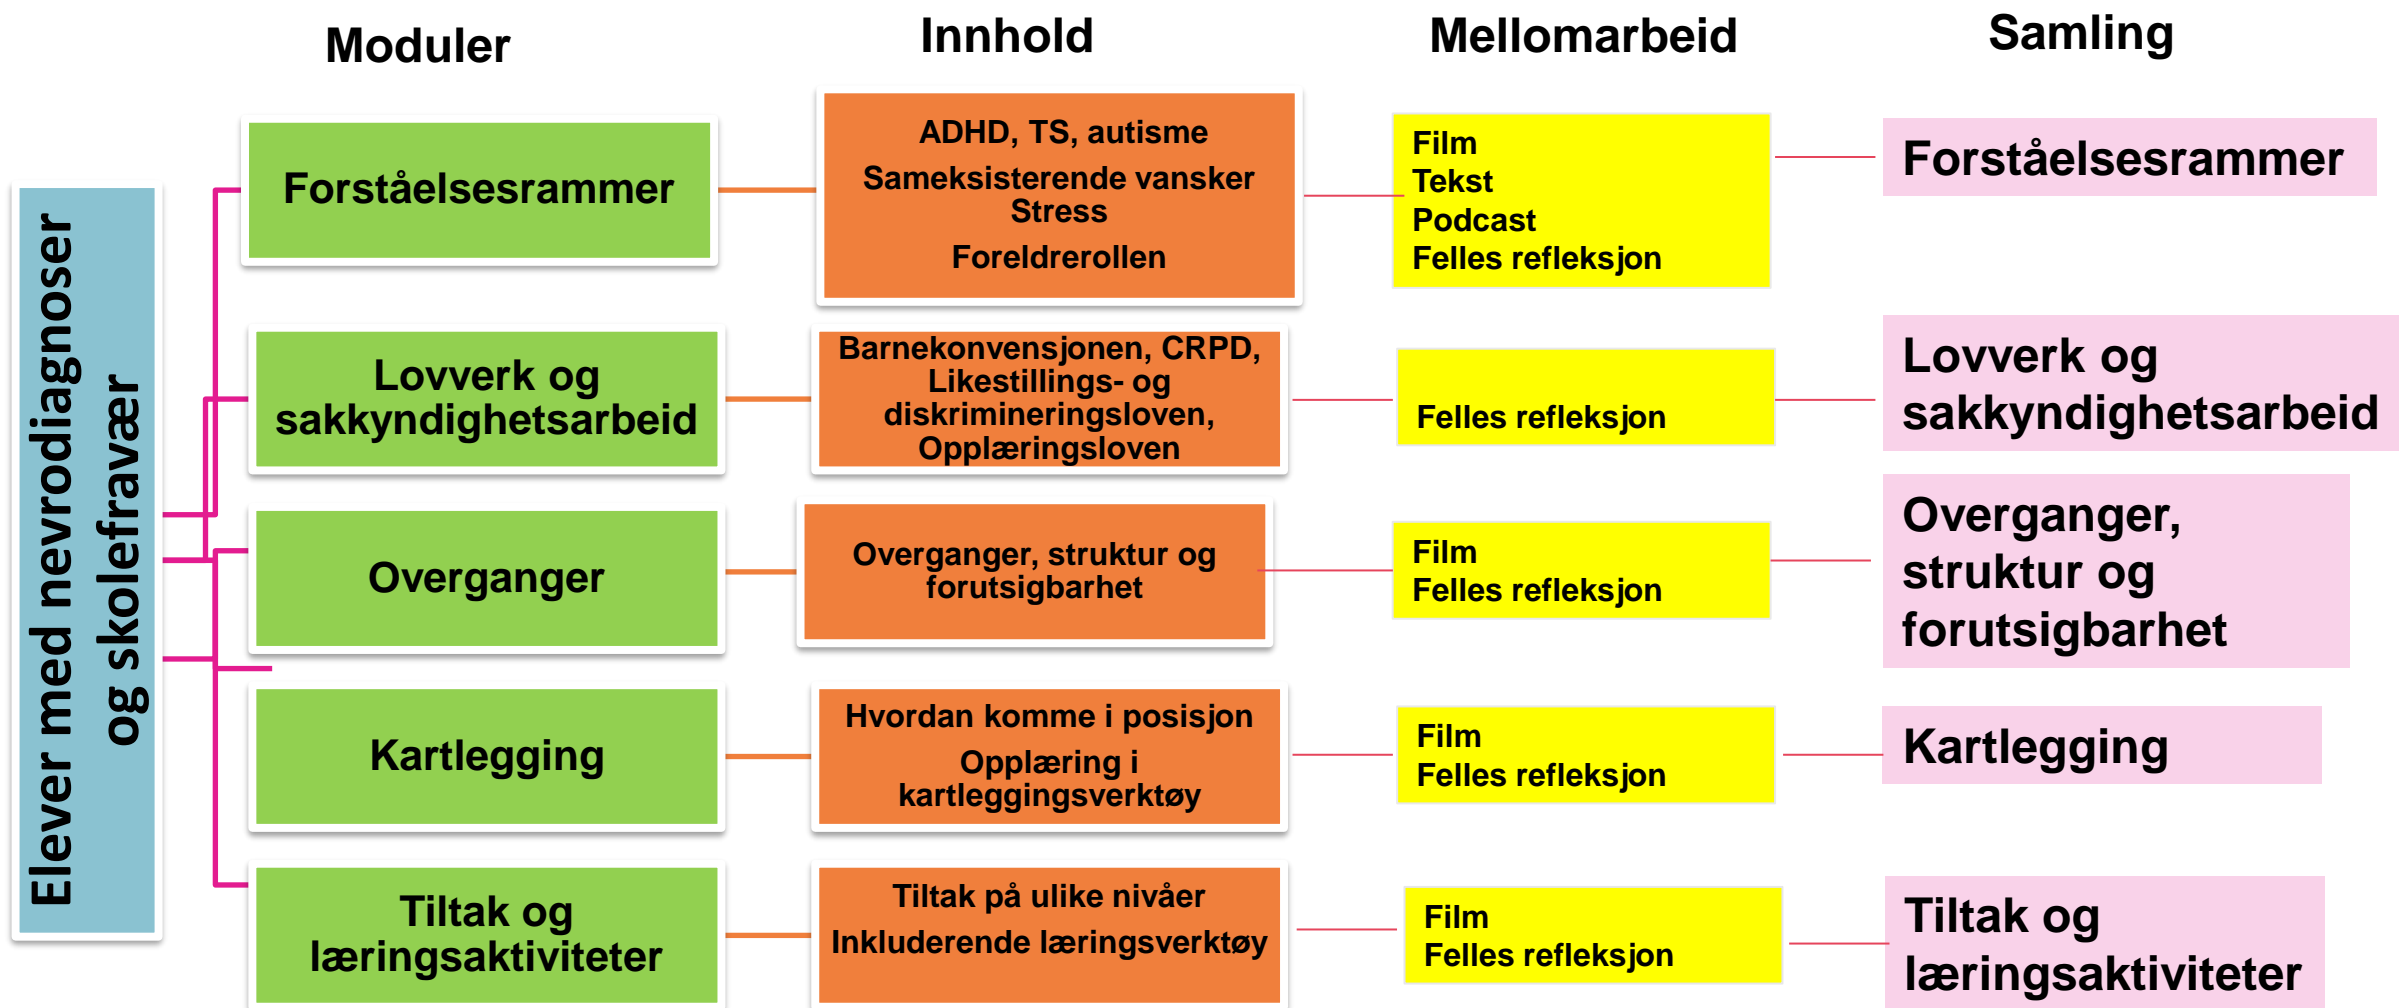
Moduler

Innhold

Mellomarbeid

Samling

Elever med nevrodiagnoser og skolefravær

Forståelsesrammer

ADHD, TS, autisme
Sameksisterende vansker
Stress
Foreldrerollen

Film
Tekst
Podcast
Felles refleksjon

Forståelsesrammer

Lovverk og sakkyndighetsarbeid

Barnekonvensjonen, CRPD, Likestillings- og diskrimineringsloven, Opplæringsloven

Felles refleksjon

Lovverk og sakkyndighetsarbeid

Overganger

Overganger, struktur og forutsigbarhet

Film
Felles refleksjon

Overganger, struktur og forutsigbarhet

Kartlegging

Hvordan komme i posisjon
Opplæring i kartleggingsverktøy

Film
Felles refleksjon

Kartlegging

Tiltak og læringsaktiviteter

Tiltak på ulike nivåer
Inkluderende læringsverktøy

Film
Felles refleksjon

Tiltak og læringsaktiviteter